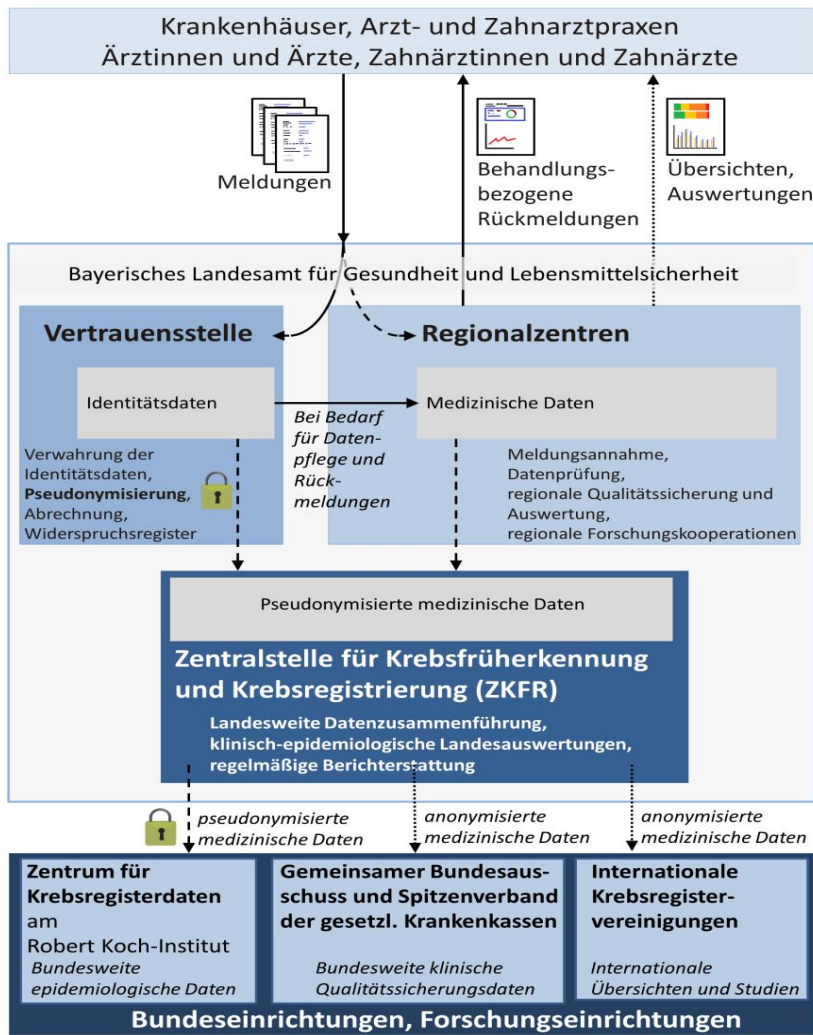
Krankenhäuser, Arzt- und Zahnarztpraxen
Ärztinnen und Ärzte, Zahnärztinnen und Zahnärzte

Meldungen

Behandlungsbezogene Rückmeldungen

Übersichten, Auswertungen

Bayerisches Landesamt für Gesundheit und Lebensmittelsicherheit

Vertrauensstelle

Regionalzentren

Identitätsdaten

Bei Bedarf für Datenpflege und Rückmeldungen

Medizinische Daten

Verwahrung der Identitätsdaten, **Pseudonymisierung**, Abrechnung, Widerspruchsregister

Meldungsannahme, Datenprüfung, regionale Qualitätssicherung und Auswertung, regionale Forschungskooperationen

Pseudonymisierte medizinische Daten

Zentralstelle für Krebsfrüherkennung und Krebsregistrierung (ZKFR)

Landesweite Datenzusammenführung, klinisch-epidemiologische Landesauswertungen, regelmäßige Berichterstattung

pseudonymisierte medizinische Daten

anonymisierte medizinische Daten

anonymisierte medizinische Daten

Zentrum für Krebsregisterdaten am Robert Koch-Institut
Bundesweite epidemiologische Daten

Gemeinsamer Bundesausschuss und Spitzenverband der gesetzl. Krankenkassen
Bundesweite klinische Qualitätssicherungsdaten

Internationale Krebsregistervereinigungen
Internationale Übersichten und Studien

Bundeseinrichtungen, Forschungseinrichtungen